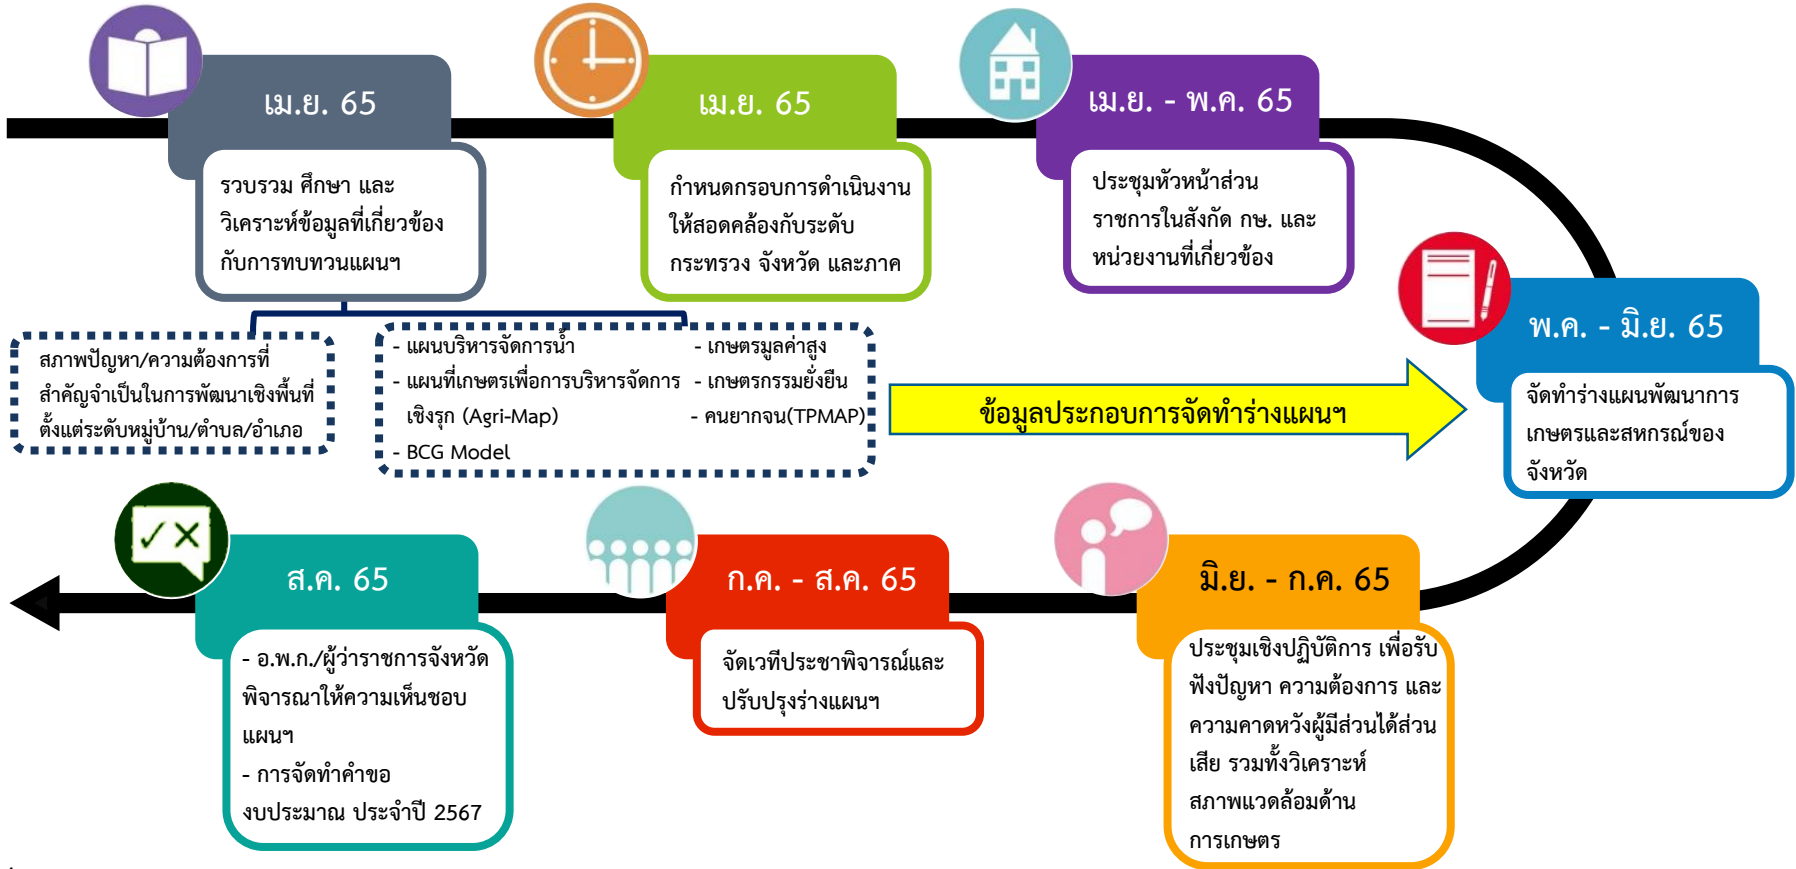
เม.ย. 65

รวบรวม ศึกษา และวิเคราะห์ข้อมูลที่เกี่ยวข้องกับการทบทวนแผนฯ

เม.ย. 65

กำหนดกรอบการดำเนินงานให้สอดคล้องกับระดับกระทรวง จังหวัด และภาค

เม.ย. - พ.ค. 65

ประชุมหัวหน้าส่วนราชการในสังกัด กษ. และหน่วยงานที่เกี่ยวข้อง

สภาพปัญหา/ความต้องการที่สำคัญจำเป็นในการพัฒนาเชิงพื้นที่ตั้งแต่ระดับหมู่บ้าน/ตำบล/อำเภอ

- แผนบริหารจัดการน้ำ
- แผนที่เกษตรเพื่อการบริหารจัดการเชิงรุก (Agri-Map)
- BCG Model
- เกษตรมูลค่าสูง
- เกษตรกรรมยั่งยืน
- คนยากจน(TPMAP)

ข้อมูลประกอบการจัดทำร่างแผนฯ

พ.ค. - มิ.ย. 65

จัดทำร่างแผนพัฒนาการเกษตรและสหกรณ์ของจังหวัด

ส.ค. 65

- อ.พ.ก./ผู้ว่าราชการจังหวัดพิจารณาให้ความเห็นชอบแผนฯ
- การจัดทำคำของบประมาณ ประจำปี 2567

ก.ค. - ส.ค. 65

จัดเวทีประชาพิจารณ์และปรับปรุงร่างแผนฯ

มิ.ย. - ก.ค. 65

ประชุมเชิงปฏิบัติการ เพื่อรับฟังปัญหา ความต้องการ และความคาดหวังผู้มีส่วนได้ส่วนเสีย รวมทั้งวิเคราะห์สภาพแวดล้อมด้านการเกษตร